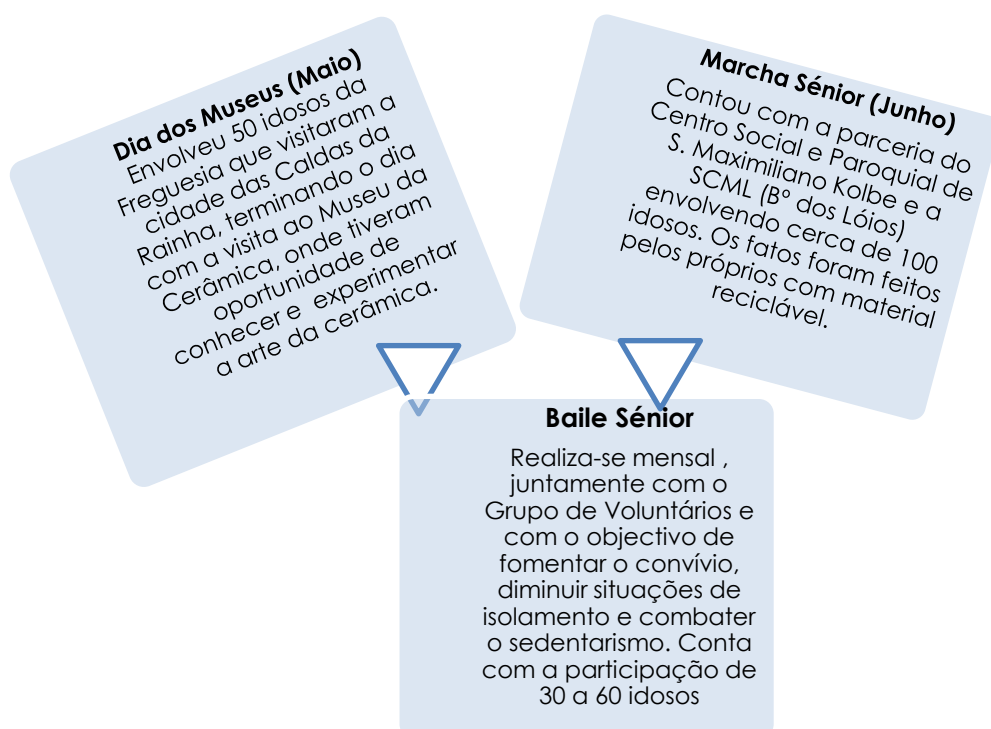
Dia dos Museus (Maio)
Envolveu 50 idosos da Freguesia que visitaram a cidade das Caldas da Rainha, terminando o dia com a visita ao Museu da Cerâmica, onde tiveram oportunidade de conhecer e experimentar a arte da cerâmica.

Marcha Sénior (Junho)
Contou com a parceria do Centro Social e Paroquial de S. Maximiliano Kolbe e a SCML (Bº dos Lóios) envolvendo cerca de 100 idosos. Os fatos foram feitos pelos próprios com material reciclável.

Baile Sénior
Realiza-se mensal , juntamente com o Grupo de Voluntários e com o objectivo de fomentar o convívio, diminuir situações de isolamento e combater o sedentarismo. Conta com a participação de 30 a 60 idosos